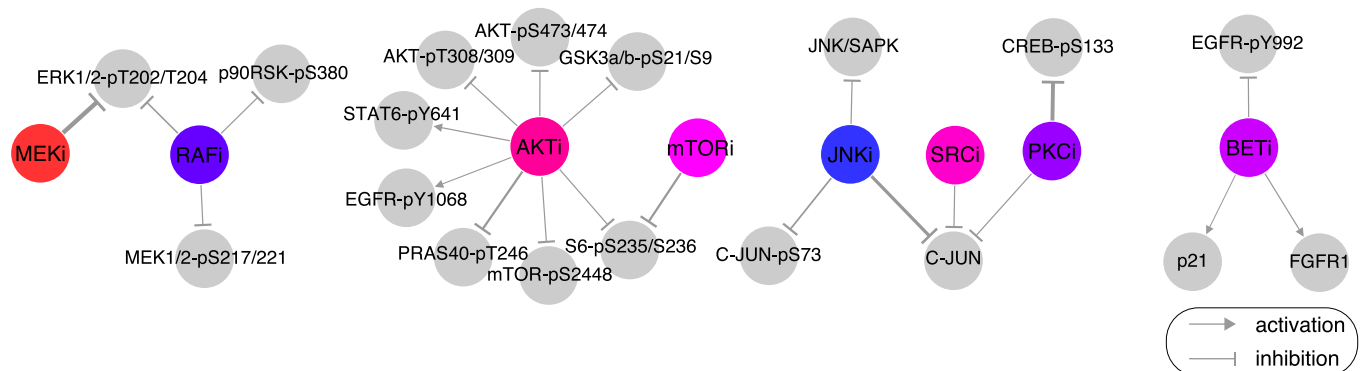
ERK1/2-pT202/T204
p90RSK-pS380
MEKi
RAFi
MEK1/2-pS217/221

AKT-pS473/474
AKT-pT308/309
GSK3a/b-pS21/S9
STAT6-pY641
AKTi
mTORi
EGFR-pY1068
PRAS40-pT246
mTOR-pS2448
S6-pS235/S236

JNK/SAPK
CREB-pS133
JNKi
SRCi
PKCi
C-JUN-pS73
C-JUN

EGFR-pY992
BETi
p21
FGFR1

activation
inhibition